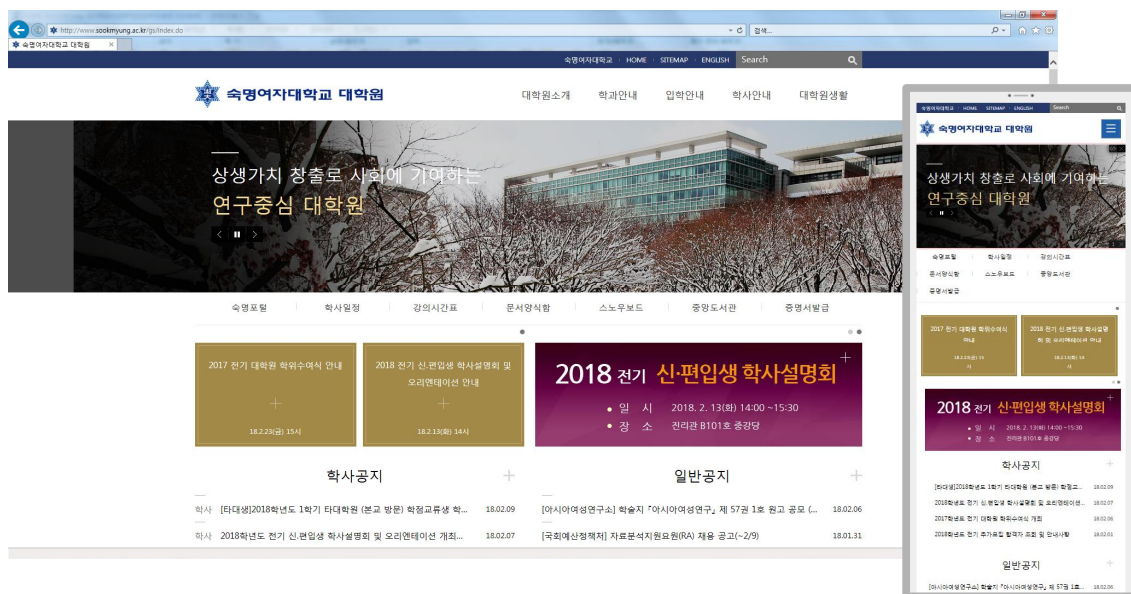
http://www.sookmyung.ac.kr/gs/index.do
검색...
숙명여자대학교 대학원

숙명여자대학교 | HOME | SITEMAP | ENGLISH Search

숙명여자대학교 대학원

대학원소개 학과안내 입학안내 학사안내 대학원생활

상생가치 창출로 사회에 기여하는
연구중심 대학원

숙명포털 학사일정 강의시간표 문서양식함 스노우보드 중앙도서관 증명서발급

2017 전기 대학원 학위수여식 안내
18.2.23(금) 15시

2018 전기 신.편입생 학사설명회 및 오리엔테이션 안내
18.2.13(화) 14시

2018 전기 신·편입생 학사설명회
• 일 시 2018. 2. 13(화) 14:00 ~15:30
• 장 소 진리관 B101호 중강당

학사공지

학사 [타대생]2018학년도 1학기 타대학원 (본교 방문) 학점교류생 학... 18.02.09
학사 2018학년도 전기 신.편입생 학사설명회 및 오리엔테이션 개최... 18.02.07

일반공지

[아시아여성연구소] 학술지『아시아여성연구』제 57권 1호 원고 공모 (... 18.02.06
[국회예산정책처] 자료분석지원요원(RA) 채용 공고(~2/9) 18.01.31

숙명여자대학교 | HOME | SITEMAP | ENGLISH Search

숙명여자대학교 대학원

상생가치 창출로 사회에 기여하는
연구중심 대학원

숙명포털 학사일정 강의시간표
문서양식함 스노우보드 중앙도서관
증명서발급

2017 전기 대학원 학위수여식 안내
18.2.23(금) 15시

2018 전기 신.편입생 학사설명회 및 오리엔테이션 안내
18.2.13(화) 14시

2018 전기 신·편입생 학사설명회
• 일 시 2018. 2. 13(화) 14:00 ~15:30
• 장 소 진리관 B101호 중강당

학사공지

[타대생]2018학년도 1학기 타대학원 (본교 방문) 학점교... 18.02.09
2018학년도 전기 신.편입생 학사설명회 및 오리엔테이션... 18.02.07
2017학년도 전기 대학원 학위수여식 개최 18.02.06
2018학년도 전기 추가모집 합격자 조회 및 안내사항 18.02.01

일반공지

[아시아여성연구소] 학술지『아시아여성연구』제 57권 1호... 18.02.06